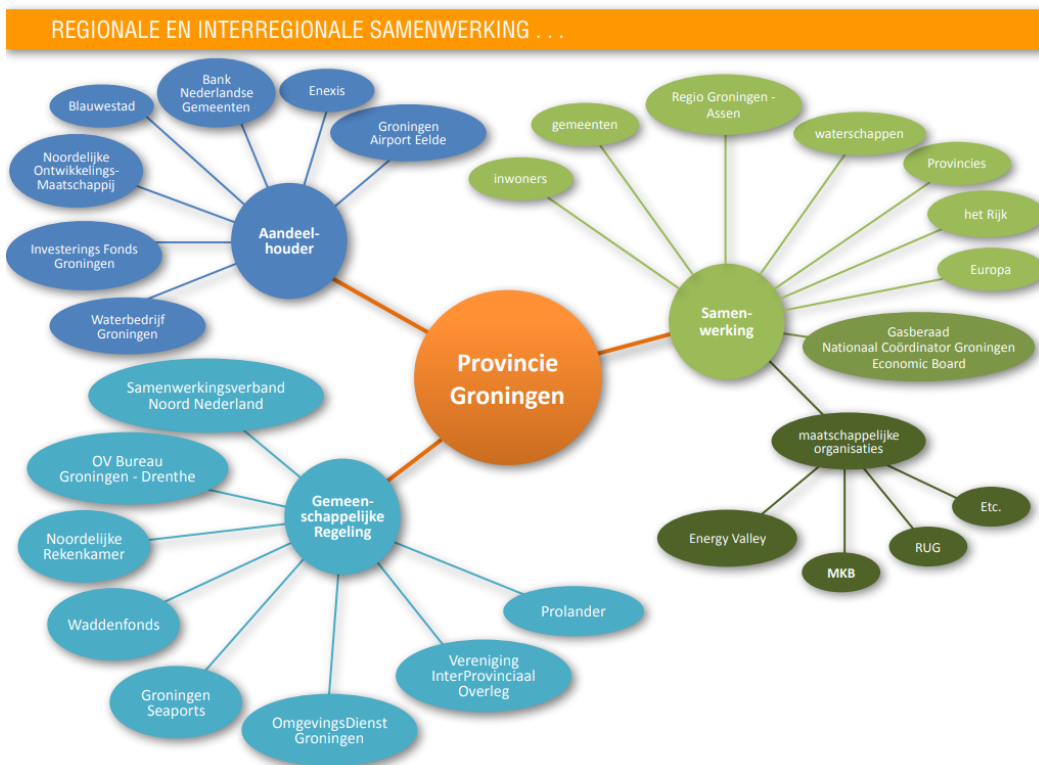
REGIONALE EN INTERREGIONALE SAMENWERKING . . .

Blauwestad

Bank Nederlandse Gemeenten

Enexis

Groningen Airport Eelde

Noordelijke Ontwikkelings-Maatschappij

Aandeelhouder

Investerings Fonds Groningen

Waterbedrijf Groningen

gemeenten

Regio Groningen - Assen

waterschappen

inwoners

Provincies

het Rijk

Europa

Samenwerking

Gasberaad
Nationaal Coördinator Groningen
Economic Board

Provincie Groningen

Samenwerkingsverband Noord Nederland

OV Bureau Groningen - Drenthe

Noordelijke Rekenkamer

Gemeenschappelijke Regeling

Waddenfonds

Prolander

Vereniging InterProvinciaal Overleg

Groningen Seaports

OmgevingsDienst Groningen

maatschappelijke organisaties

Energy Valley

MKB

RUG

Etc.